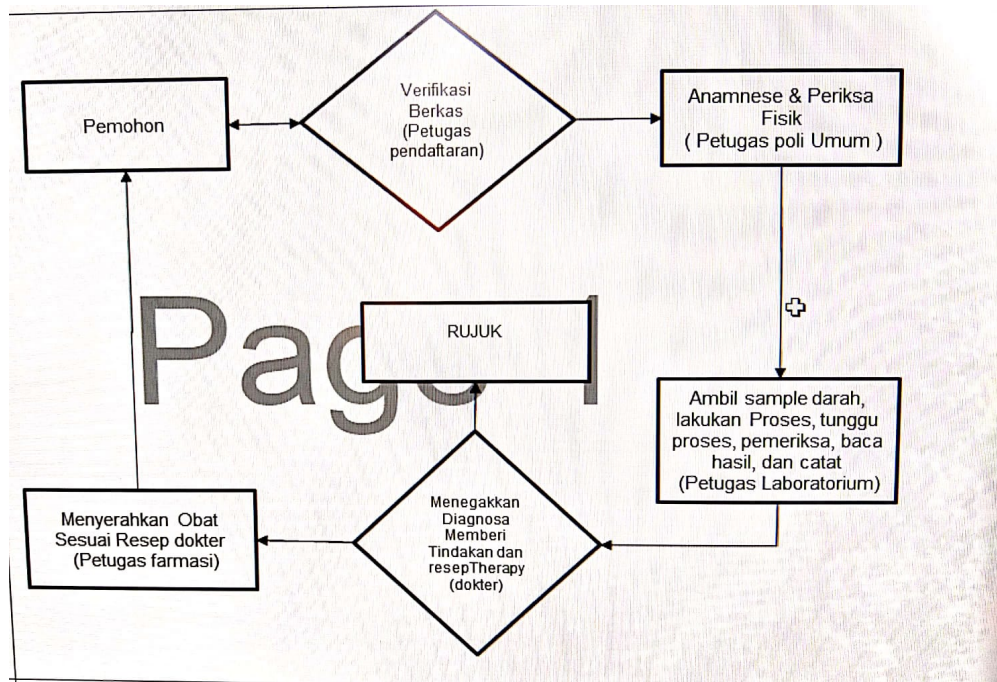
Pemohon

Verifikasi Berkas (Petugas pendaftaran)

Anamnese & Periksa Fisik ( Petugas poli Umum )

Pag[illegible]

RUJUK

Ambil sample darah, lakukan Proses, tunggu proses, pemeriksa, baca hasil, dan catat (Petugas Laboratorium)

Menegakkan Diagnosa Memberi Tindakan dan resepTherapy (dokter)

Menyerahkan Obat Sesuai Resep dokter (Petugas farmasi)